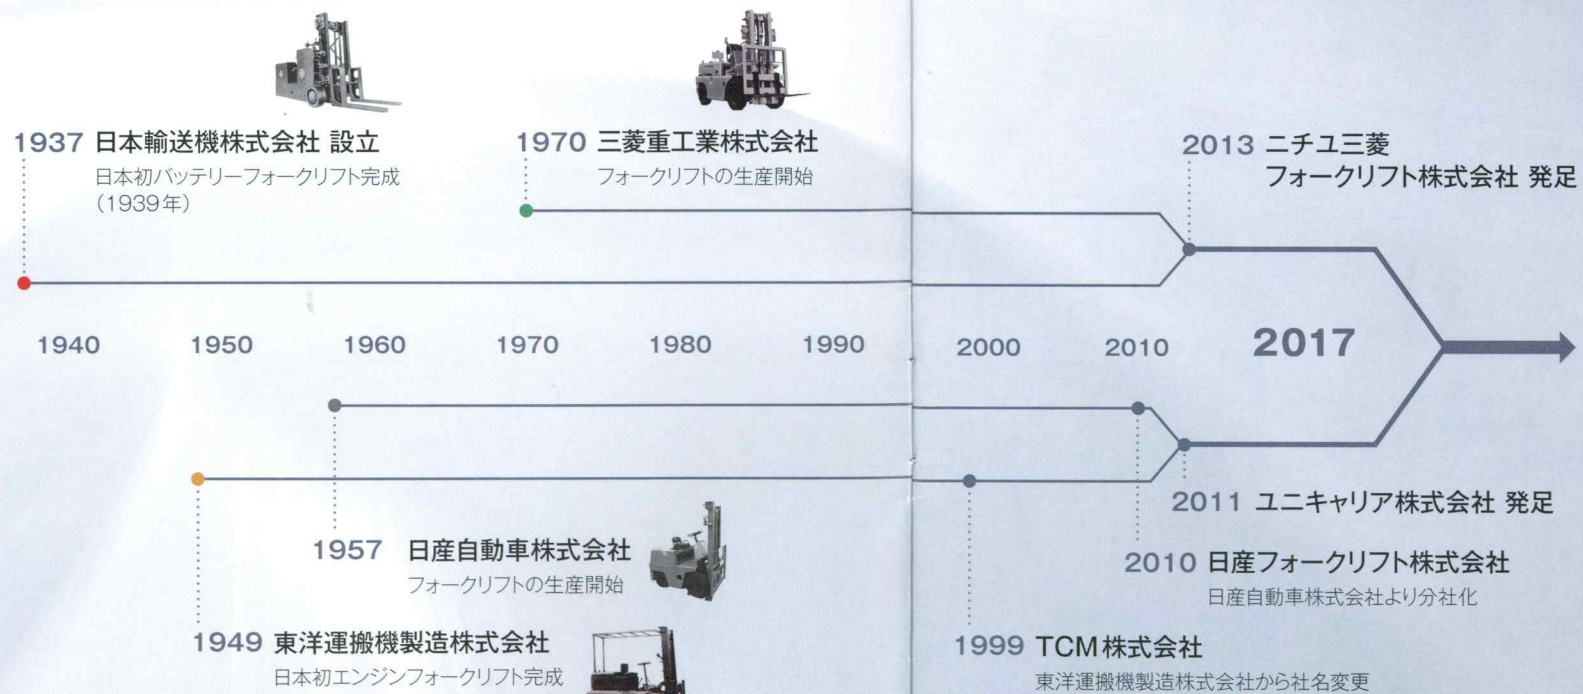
1937 日本輸送機株式会社 設立
日本初バッテリーフォークリフト完成（1939年）

1970 三菱重工業株式会社
フォークリフトの生産開始

2013 ニチユ三菱フォークリフト株式会社 発足

1940 1950 1960 1970 1980 1990 2000 2010 2017

2011 ユニキャリア株式会社 発足

1957 日産自動車株式会社
フォークリフトの生産開始

2010 日産フォークリフト株式会社
日産自動車株式会社より分社化

1949 東洋運搬機製造株式会社
日本初エンジンフォークリフト完成

1999 TCM株式会社
東洋運搬機製造株式会社から社名変更